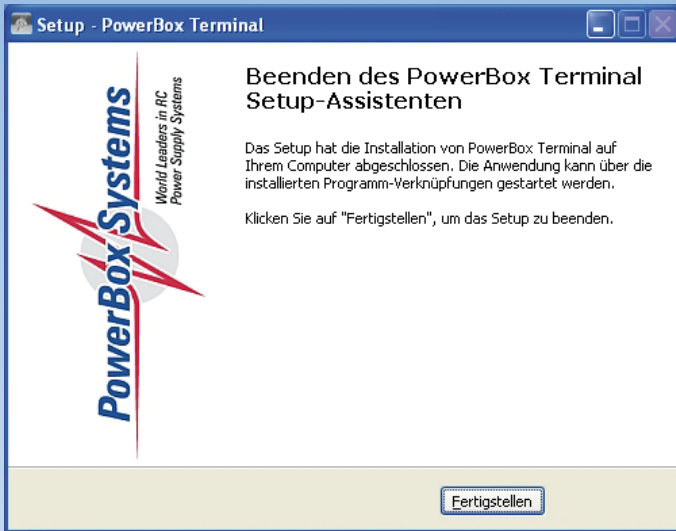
Setup - PowerBox Terminal

PowerBox Systems
World Leaders in RC Power Supply Systems

Beenden des PowerBox Terminal Setup-Assistenten

Das Setup hat die Installation von PowerBox Terminal auf Ihrem Computer abgeschlossen. Die Anwendung kann über die installierten Programm-Verknüpfungen gestartet werden.

Klicken Sie auf "Fertigstellen", um das Setup zu beenden.

Fertigstellen